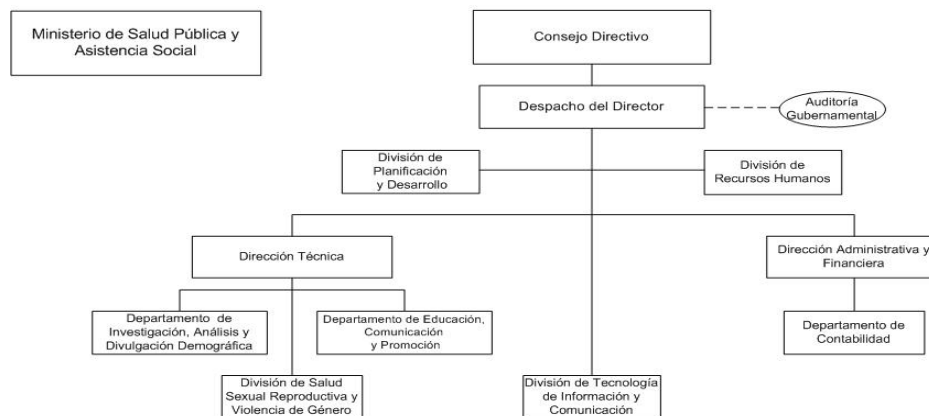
Ministerio de Salud Pública y Asistencia Social

Consejo Directivo

Despacho del Director

Auditoría Gubernamental

División de Planificación y Desarrollo

División de Recursos Humanos

Dirección Técnica

Dirección Administrativa y Financiera

Departamento de Investigación, Análisis y Divulgación Demográfica

Departamento de Educación, Comunicación y Promoción

Departamento de Contabilidad

División de Salud Sexual Reproductiva y Violencia de Género

División de Tecnología de Información y Comunicación